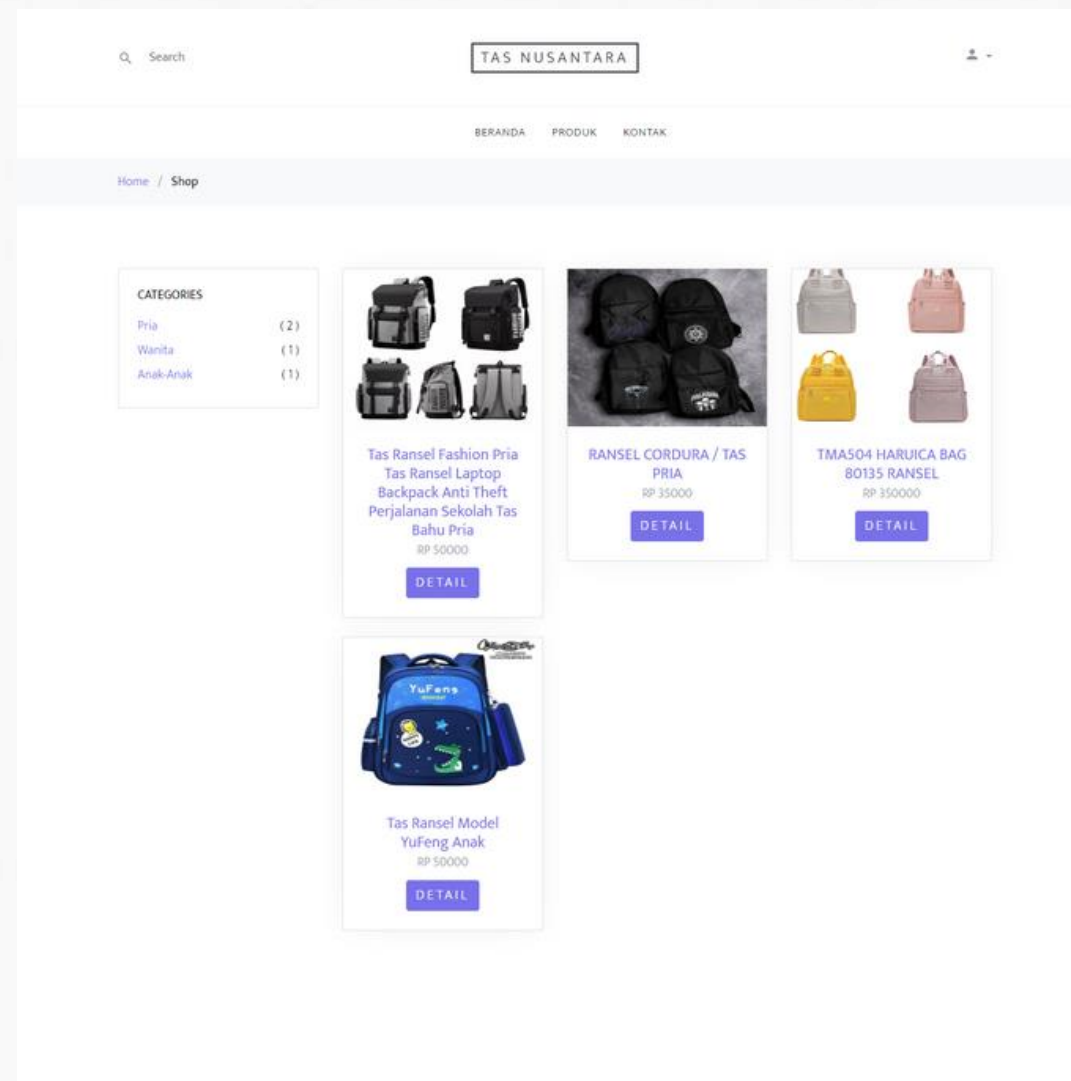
Search

TAS NUSANTARA

BERANDA PRODUK KONTAK

Home / Shop

CATEGORIES
Pria (2)
Wanita (1)
Anak-Anak (1)

Tas Ransel Fashion Pria Tas Ransel Laptop Backpack Anti Theft Perjalanan Sekolah Tas Bahu Pria
RP 50000
DETAIL

RANSEL CORDURA / TAS PRIA
RP 35000
DETAIL

TMA504 HARUICA BAG 80135 RANSEL
RP 350000
DETAIL

YuFeng

Tas Ransel Model YuFeng Anak
RP 50000
DETAIL